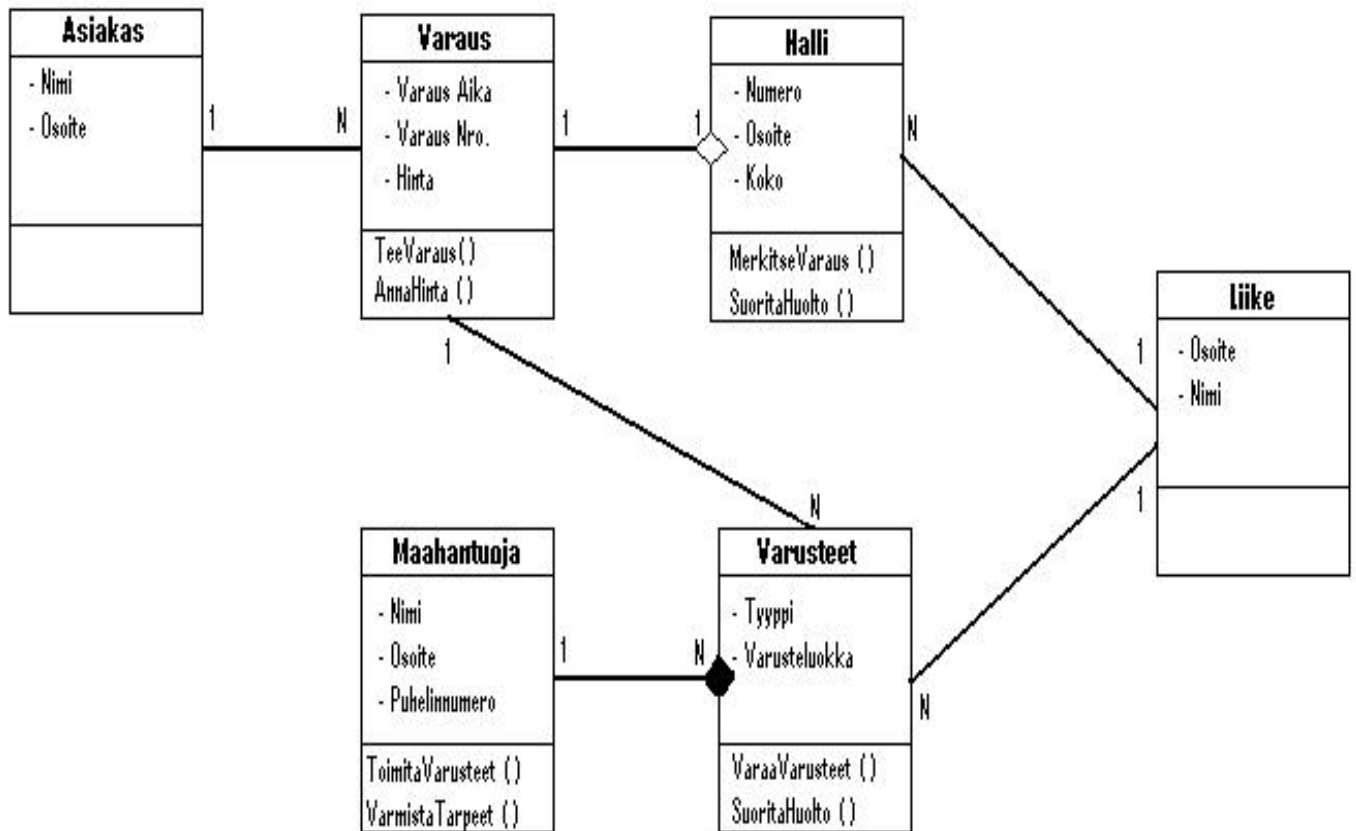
Asiakas
- Nimi
- Osoite

1 N

Varaus
- Varaus Aika
- Varaus Nro.
- Hinta
TeeVaraus()
AnnaHinta ()

1 1

Halli
- Numero
- Osoite
- Koko
MerkitseVaraus ()
SuoritaHuolto ()

N

1

Liike
- Osoite
- Nimi

1

1

N

Maahantuoja
- Nimi
- Osoite
- Puhelinnumero
ToimitaVarusteet ()
VarmistaTarpeet ()

1 N

Varusteet
- Tyyppi
- Varusteluokka
VaraaVarusteet ()
SuoritaHuolto ()

N